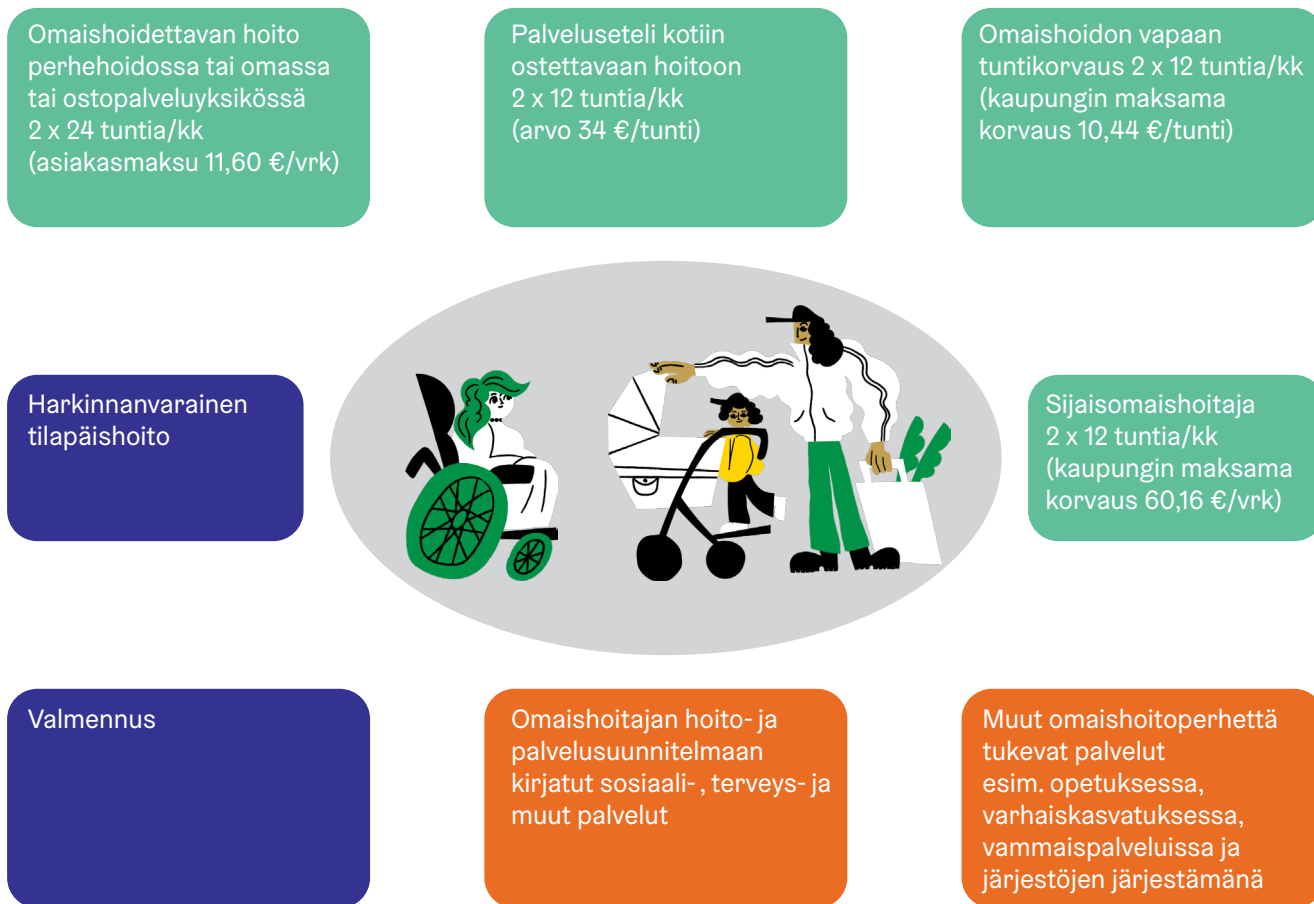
Omaishoidettavan hoito perhehoidossa tai omassa tai ostopalveluyksikössä 2 x 24 tuntia/kk (asiakasmaksu 11,60 €/vrk)

Palveluseteli kotiin ostettavaan hoitoon 2 x 12 tuntia/kk (arvo 34 €/tunti)

Omaishoidon vapaan tuntikorvaus 2 x 12 tuntia/kk (kaupungin maksama korvaus 10,44 €/tunti)

Harkinnanvarainen tilapäishoito

Sijaisomaishoitaja 2 x 12 tuntia/kk (kaupungin maksama korvaus 60,16 €/vrk)

Valmennus

Omaishoitajan hoito- ja palvelusuunnitelmaan kirjatut sosiaali- , terveys- ja muut palvelut

Muut omaishoitoperhettä tukevat palvelut esim. opetuksessa, varhaiskasvatuksessa, vammaispalveluissa ja järjestöjen järjestämänä